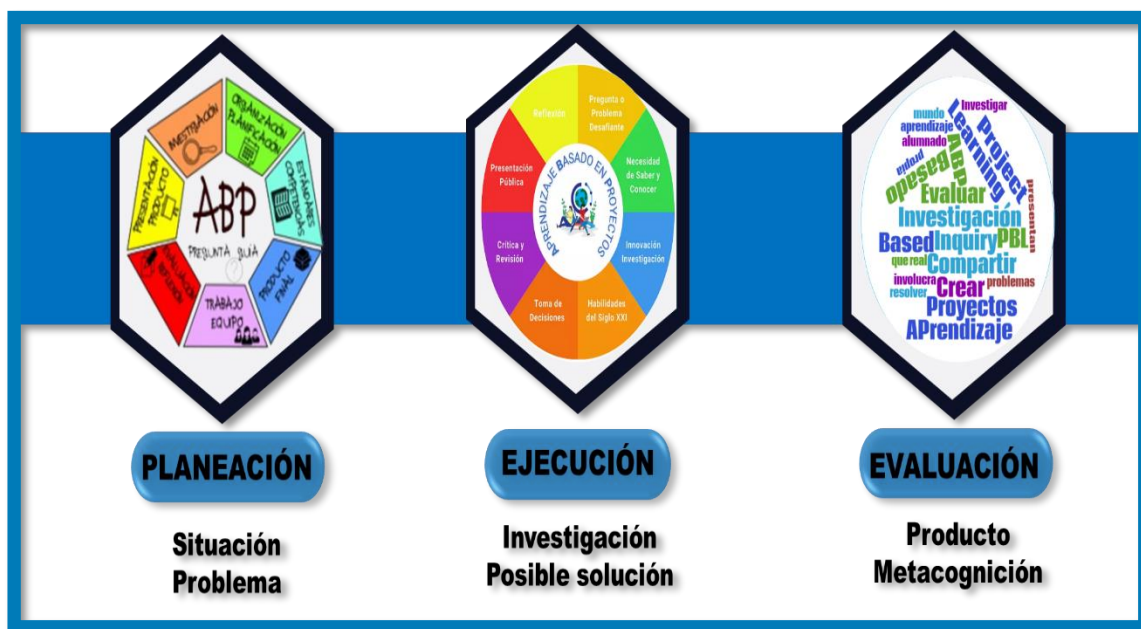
INVESTIGACIÓN
ORGANIZACIÓN PLANIFICACIÓN
ESTÁNDARES COMPETENCIAS
PRODUCTO FINAL
TRABAJO EQUIPO
EVALUACIÓN REFLEXIÓN
PRESENTACIÓN PRODUCTO
ABP
PREGUNTA GUÍA

Pregunta o Problema Desafiante
Necesidad de Saber y Conocer
Innovación Investigación
Habilidades del Siglo XXI
Toma de Decisiones
Crítica y Revisión
Presentación Pública
Reflexión
APRENDIZAJE BASADO EN PROYECTOS

Investigar
mundo
aprendizaje
alumnado
Project
Learning
ABP
Basado
Evaluar
presentan
Investigación
Based
Inquiry
PBL
que
real
Compartir
involucra
resolver
Crear
problemas
Proyectos
APrendizaje

PLANEACIÓN
Situación
Problema

EJECUCIÓN
Investigación
Posible solución

EVALUACIÓN
Producto
Metacognición